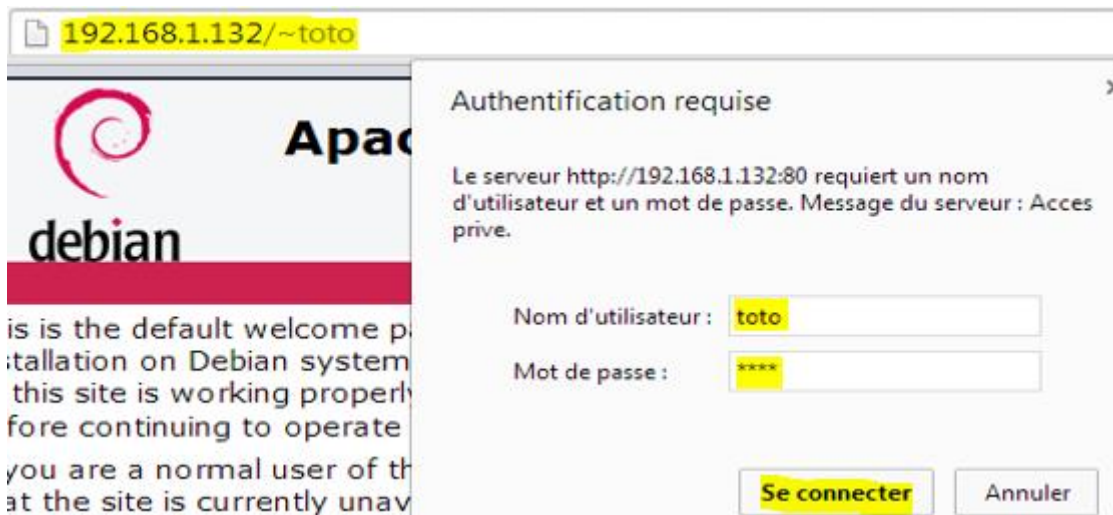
192.168.1.132/~toto

debian

Apac

is is the default welcome p
stallation on Debian system
this site is working properl
fore continuing to operate

you are a normal user of th
at the site is currently unav

Authentification requise

Le serveur http://192.168.1.132:80 requiert un nom d'utilisateur et un mot de passe. Message du serveur : Acces prive.

Nom d'utilisateur : toto

Mot de passe : ****

Se connecter

Annuler